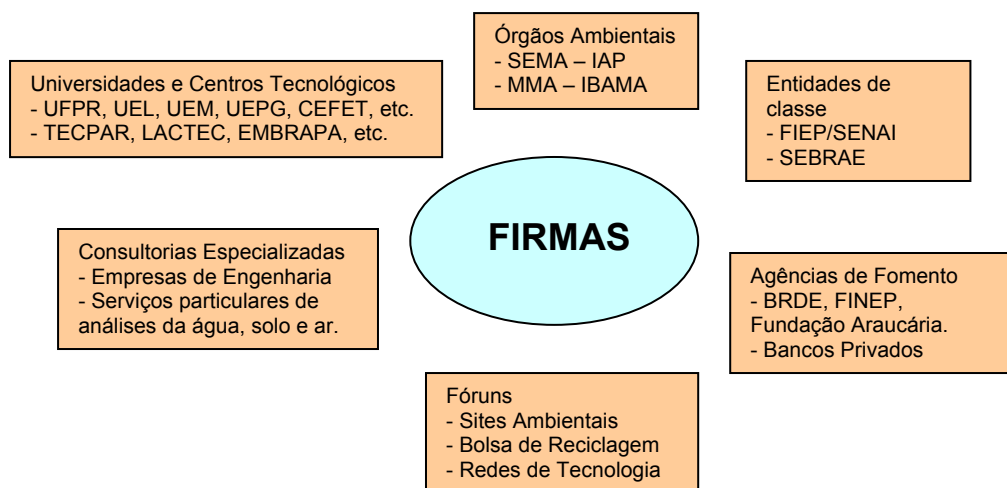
Órgãos Ambientais
- SEMA – IAP
- MMA – IBAMA

Universidades e Centros Tecnológicos
- UFPR, UEL, UEM, UEPG, CEFET, etc.
- TECPAR, LACTEC, EMBRAPA, etc.

Entidades de classe
- FIEP/SENAI
- SEBRAE

FIRMAS

Consultorias Especializadas
- Empresas de Engenharia
- Serviços particulares de análises da água, solo e ar.

Agências de Fomento
- BRDE, FINEP, Fundação Araucária.
- Bancos Privados

Fóruns
- Sites Ambientais
- Bolsa de Reciclagem
- Redes de Tecnologia